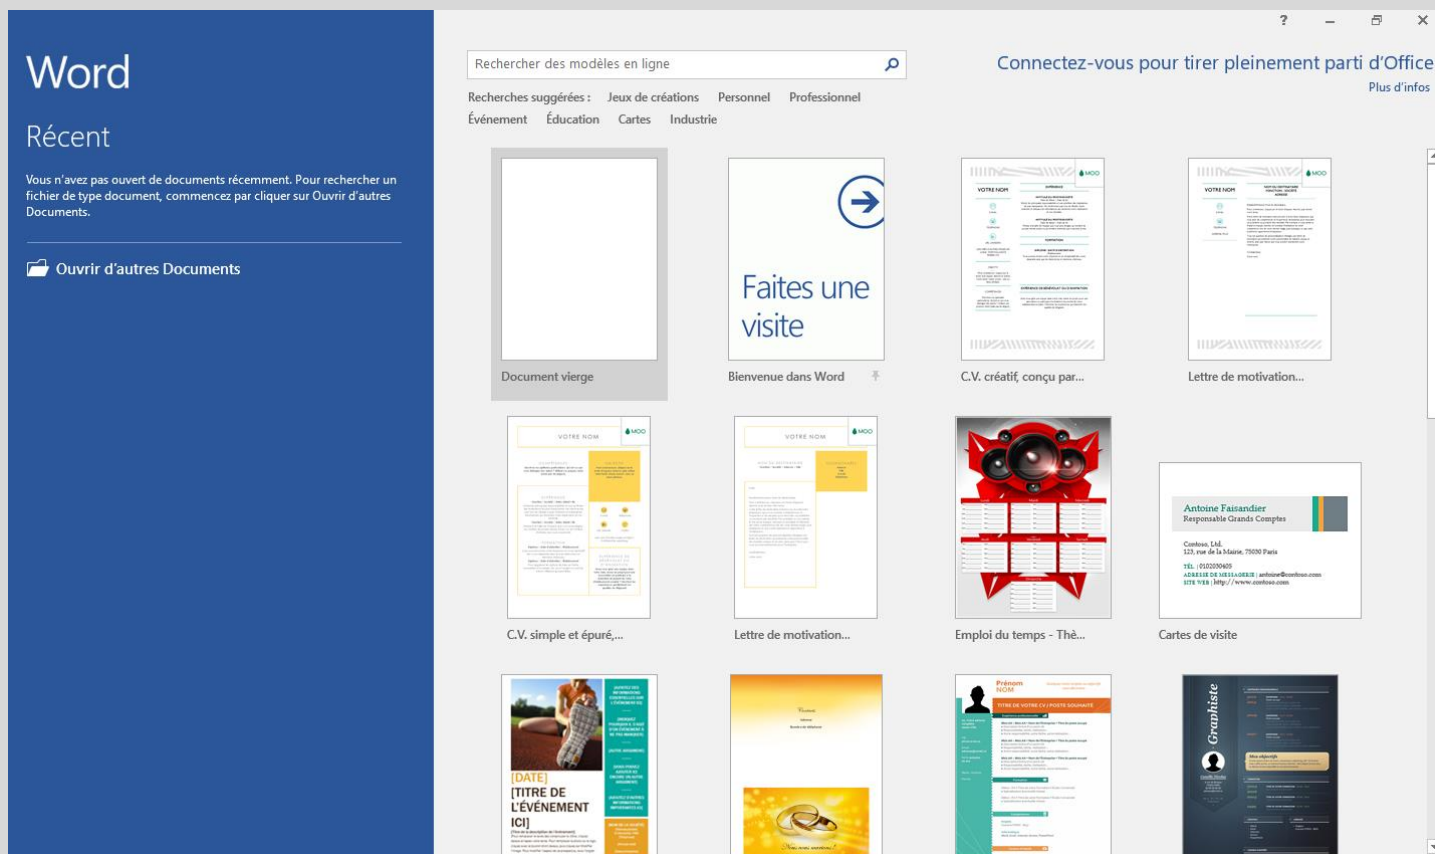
Word

Récent

Vous n'avez pas ouvert de documents récemment. Pour rechercher un fichier de type document, commencez par cliquer sur Ouvrir d'autres Documents.

Ouvrir d'autres Documents

?

Rechercher des modèles en ligne

Connectez-vous pour tirer pleinement parti d'Office
Plus d'infos

Recherches suggérées : Jeux de créations Personnel Professionnel Événement Éducation Cartes Industrie

Document vierge

Faites une visite
Bienvenue dans Word

VOTRE NOM
C.V. créatif, conçu par...

VOTRE NOM
Lettre de motivation...

VOTRE NOM
C.V. simple et épuré,...

VOTRE NOM
Lettre de motivation...

Emploi du temps - Thè...

Antoine Faisandier
Responsable Grands Comptes
Contoso, Ltd.
123, rue de la Mairie, 75030 Paris
TÉL | 0102030405
ADRESSE DE MESSAGERIE | antoine@contoso.com
SITE WEB | http://www.contoso.com
Cartes de visite

[DATE]
[TITRE DE L'ÉVÉNEMENT ICI]

Prénom
NOM
TITRE DE VOTRE CV / POSTE SOUHAITÉ

Graphiste